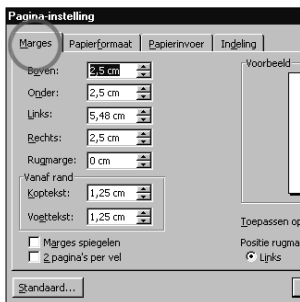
Pagina-instelling

Marges | Papierformaat | Papierinvoer | Indeling

Boven: 2,5 cm
Onder: 2,5 cm
Links: 5,48 cm
Rechts: 2,5 cm
Rugmarge: 0 cm

Vanaf rand
Koptekst: 1,25 cm
Voettekst: 1,25 cm

Marges spiegelen
2 pagina's per vel

Voorbeeld

Toepassen op

Positie rugma
Links

Standaard...